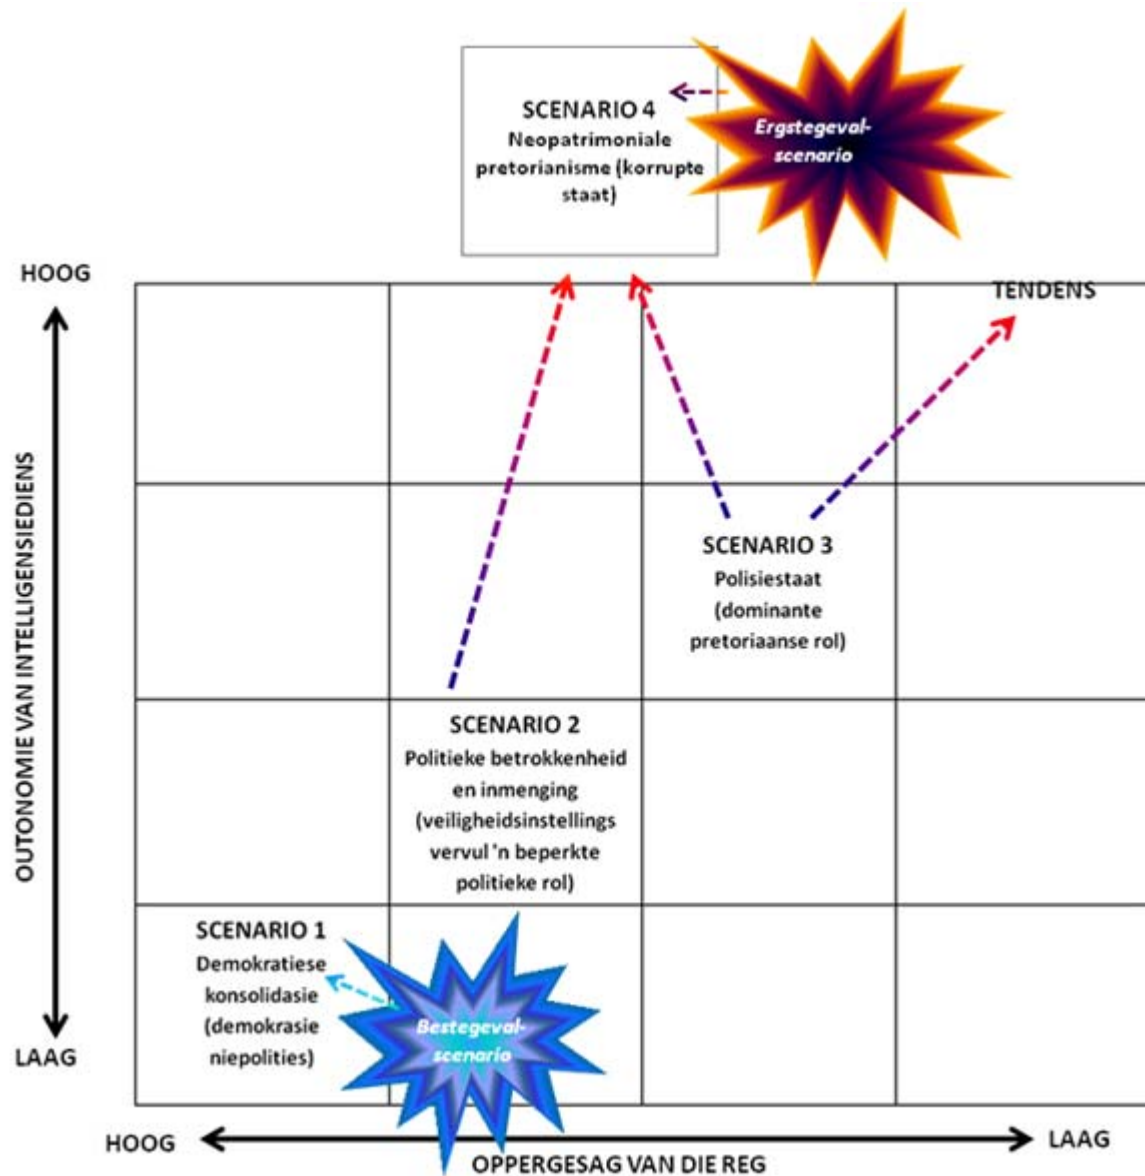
SCENARIO 4
Neopatrimoniale pretorianisme (korrupte staat)

Ergstegeval-scenario

HOOG

TENDENS

OUTONOMIE VAN INTELLIGENSIEDIENS

SCENARIO 3
Polisiestaat (dominante pretoriaanse rol)

SCENARIO 2
Politieke betrokkenheid en inmenging (veiligheidsinstellings vervul 'n beperkte politieke rol)

SCENARIO 1
Demokratiese konsolidasie (demokrasie niepolities)

Bestegeval-scenario

LAAG

HOOG

LAAG

OPPERGESAG VAN DIE REG